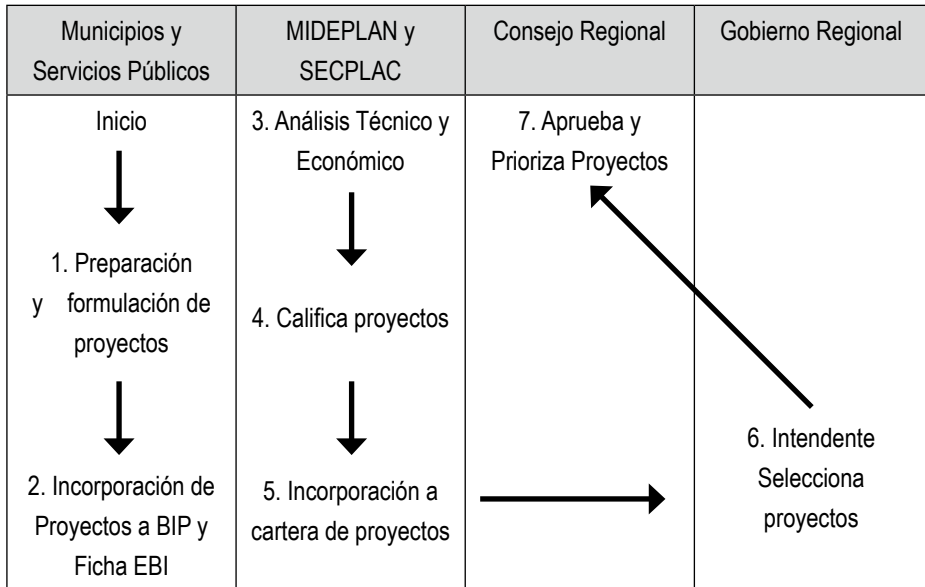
| Municipios y Servicios Públicos | MIDEPLAN y SECPLAC | Consejo Regional | Gobierno Regional |
|---|---|---|---|
| Inicio<br>1. Preparación y formulación de proyectos<br>2. Incorporación de Proyectos a BIP y Ficha EBI | 3. Análisis Técnico y Económico<br>4. Califica proyectos<br>5. Incorporación a cartera de proyectos | 7. Aprueba y Prioriza Proyectos | 6. Intendente Selecciona proyectos |